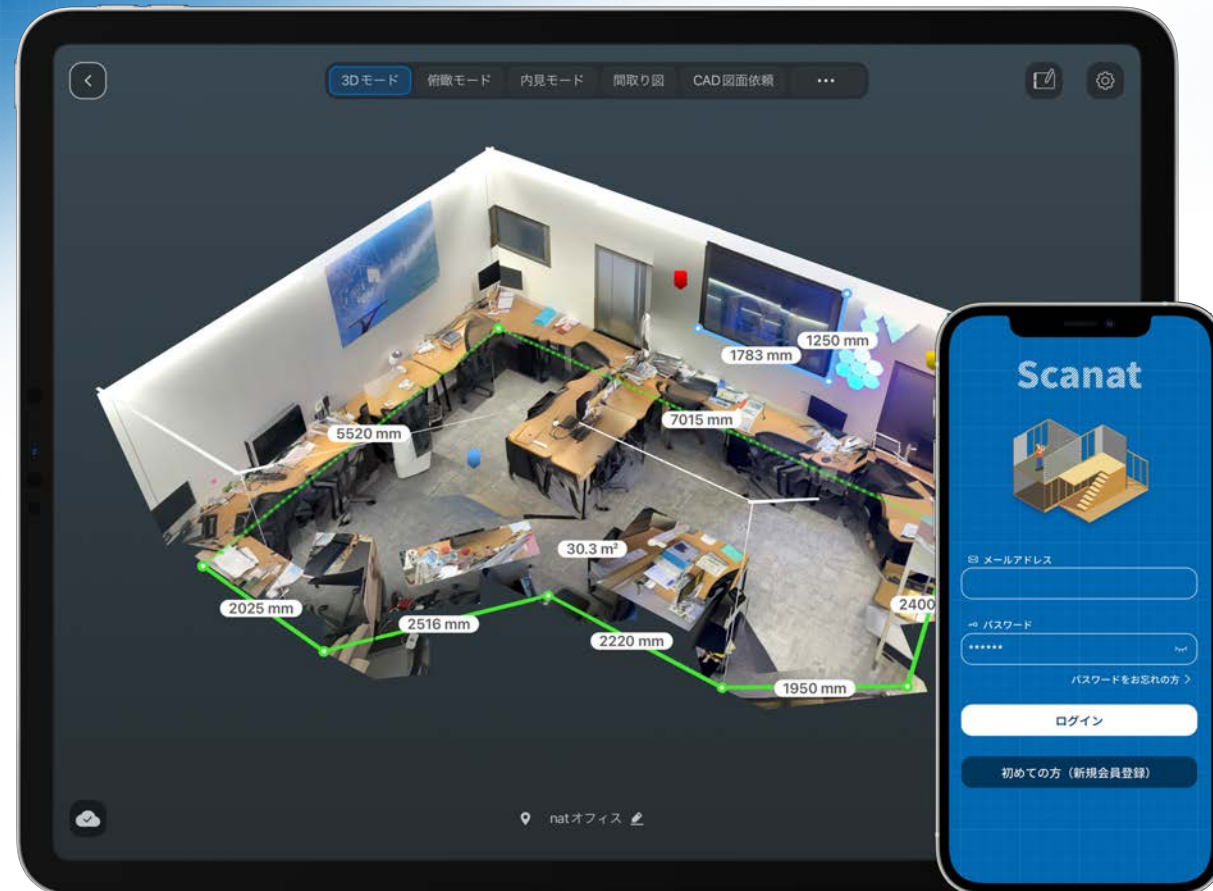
3Dモード 俯瞰モード 内見モード 間取り図 CAD図面依頼 ···

1250 mm
1783 mm
5520 mm
7015 mm
30.3 m²
2025 mm
2516 mm
2220 mm
1950 mm
2400

natオフィス

Scanat

メールアドレス

パスワード

••••••

パスワードをお忘れの方 >

ログイン

初めての方（新規会員登録）